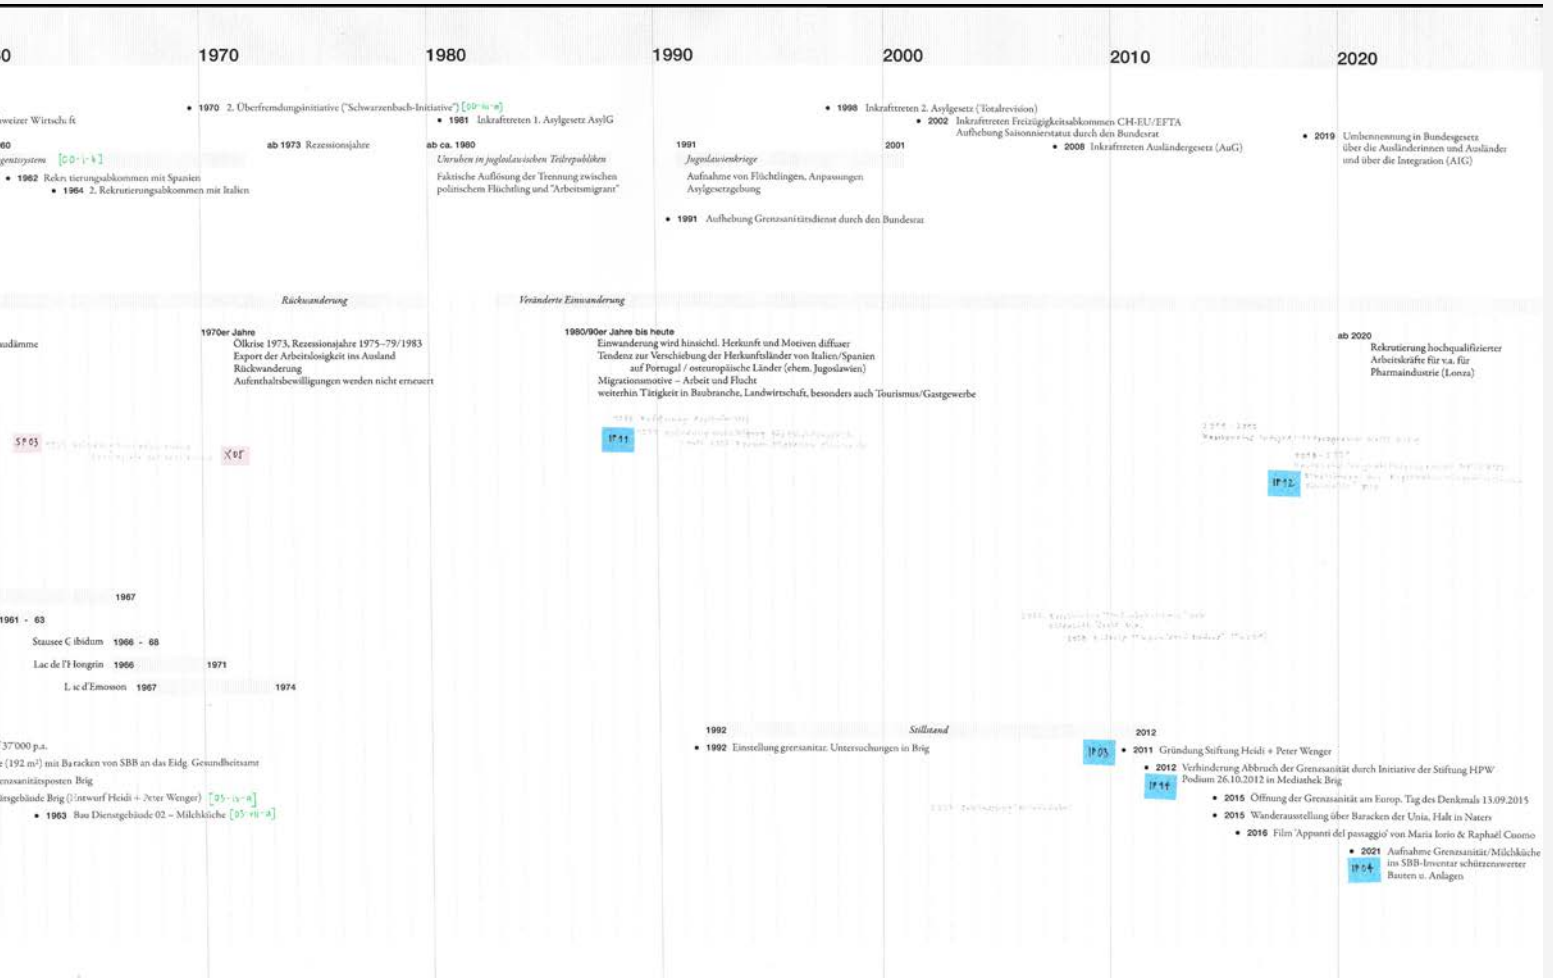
0 1970 1980 1990 2000 2010 2020

weizer Wirtschaft

• 1970 2. Überfremdungsinitiative ("Schwarzenbach-Initiative") [00-iii-ii]

• 1981 Inkrafttreten 1. Asylgesetz AsylG

• 1998 Inkrafttreten 2. Asylgesetz (Totalrevision)

• 2002 Inkrafttreten Freizügigkeitsabkommen CH-EU/EFTA Aufhebung Saisonnierstatut durch den Bundesrat

• 2008 Inkrafttreten Ausländergesetz (AuG)

• 2019 Umbenennung in Bundesgesetz über die Ausländerinnen und Ausländer und über die Integration (AIG)

60
gentsystem [00-i-b]

• 1962 Rekrutierungsabkommen mit Spanien

• 1964 2. Rekrutierungsabkommen mit Italien

ab 1973 Rezessionsjahre

ab ca. 1980
Unruhen in jugoslawischen Teilrepubliken
Faktische Auflösung der Trennung zwischen politischem Flüchtling und "Arbeitsmigrant"

1991
Jugoslawienkriege
Aufnahme von Flüchtlingen, Anpassungen Asylgesetzgebung

2001

• 1991 Aufhebung Grenzsanitätsdienst durch den Bundesrat

Rückwanderung

Veränderte Einwanderung

udämme

1970er Jahre
Ölkrise 1973, Rezessionsjahre 1975–79/1983
Export der Arbeitslosigkeit ins Ausland
Rückwanderung
Aufenthaltsbewilligungen werden nicht erneuert

1980/90er Jahre bis heute
Einwanderung wird hinsichtl. Herkunft und Motiven diffuser
Tendenz zur Verschiebung der Herkunftsländer von Italien/Spanien auf Portugal / osteuropäische Länder (ehem. Jugoslawien)
Migrationsmotive – Arbeit und Flucht
weiterhin Tätigkeit in Baubranche, Landwirtschaft, besonders auch Tourismus/Gastgewerbe

ab 2020
Rekrutierung hochqualifizierter Arbeitskräfte für v.a. für Pharmaindustrie (Lonza)

SP03 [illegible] X0F

IP11 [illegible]

IP12 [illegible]

1967

1961 - 63

Stausee Cibidum 1966 - 68

Lac de l'Hongrin 1966 1971

Lac d'Emosson 1967 1974

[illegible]

37'000 p.a.

e (192 m²) mit Baracken von SBB an das Eidg. Gesundheitsamt

renzsanitätsposten Brig

tsgebäude Brig (Entwurf Heidi + Peter Wenger) [05-ii-a]

• 1963 Bau Dienstgebäude 02 – Milchküche [05-iii-a]

1992 Stillstand

• 1992 Einstellung grenzsanitar. Untersuchungen in Brig

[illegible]

2012

IP03 • 2011 Gründung Stiftung Heidi + Peter Wenger

• 2012 Verhinderung Abbruch der Grenzsanität durch Initiative der Stiftung HPW Podium 26.10.2012 in Mediathek Brig

IP14

• 2015 Öffnung der Grenzsanität am Europ. Tag des Denkmals 13.09.2015

• 2015 Wanderausstellung über Baracken der Unia, Halt in Naters

• 2016 Film 'Appunti del passaggio' von Maria Iorio & Raphaël Cuomo

• 2021 Aufnahme Grenzsanität/Milchküche ins SBB-Inventar schützenswerter Bauten u. Anlagen

IP04